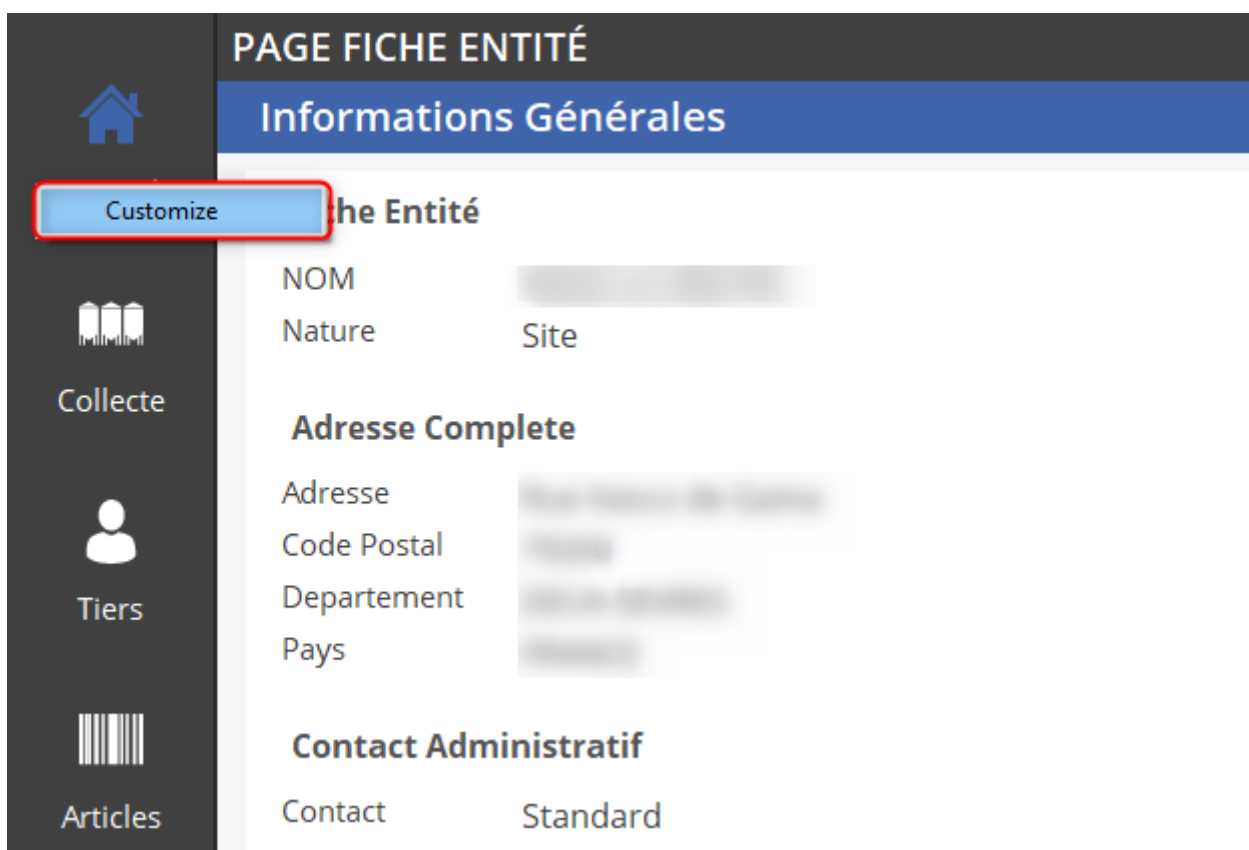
PAGE FICHE ENTITÉ

Informations Générales

Customize

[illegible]che Entité

NOM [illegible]

Nature Site

Collecte

Adresse Complete

Adresse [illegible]

Code Postal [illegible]

Departement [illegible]

Pays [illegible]

Tiers

Contact Administratif

Contact Standard

Articles